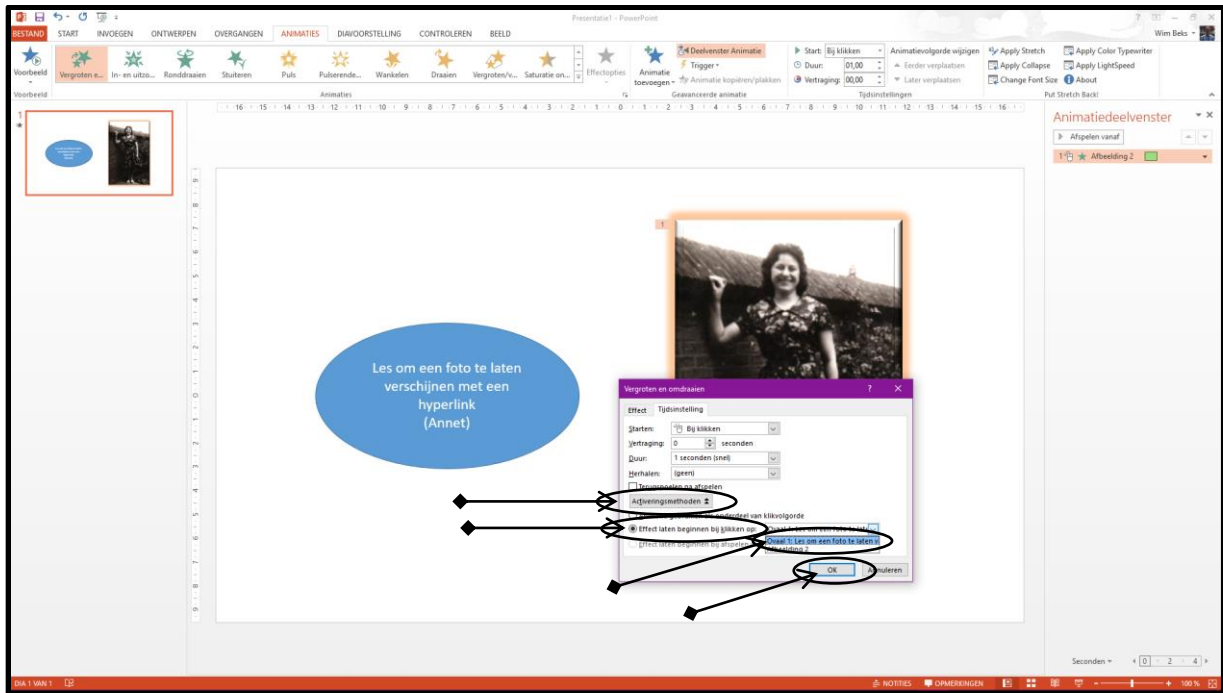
Presentatie1 - PowerPoint

BESTAND START INVOEGEN ONTWERPEN OVERGANGEN ANIMATIES DIAVOORSTELLING CONTROLEREN BEELD

Wim Beks

Voorbeeld Vergroten e... In- en uitzo... Ronddraaien Stuiteren Puls Pulserende... Wankelen Draaien Vergroten/v... Saturatie on... Effectopties Animatie toevoegen Deelvenster Animatie Trigger Animatie kopiëren/plakken Start: Bij klikken Duur: 01,00 Vertraging: 00,00 Animatievolgorde wijzigen Eerder verplaatsen Later verplaatsen Apply Stretch Apply Collapse Change Font Size Apply Color Typewriter Apply LightSpeed About

Voorbeeld Animaties Geavanceerde animatie Tijdsinstellingen Put Stretch Back!

Animatiedeelvenster
Afspelen vanaf
1 Afbeelding 2

Les om een foto te laten verschijnen met een hyperlink (Annet)

Vergroten en omdraaien
Effect Tijdsinstelling
Starten: Bij klikken
Vertraging: 0 seconden
Duur: 1 seconden (snel)
Herhalen: (geen)
Terugspoelen na afspelen
Activeringsmethoden
Animeren als onderdeel van klikvolgorde
Effect laten beginnen bij klikken op: Ovaal 1: Les om een foto te laten v
Effect laten beginnen bij afspelen Ovaal 1: Les om een foto te laten v Afbeelding 2
OK Annuleren

Seconden 0 2 4

DIA 1 VAN 1 NOTITIES OPMERKINGEN 100%